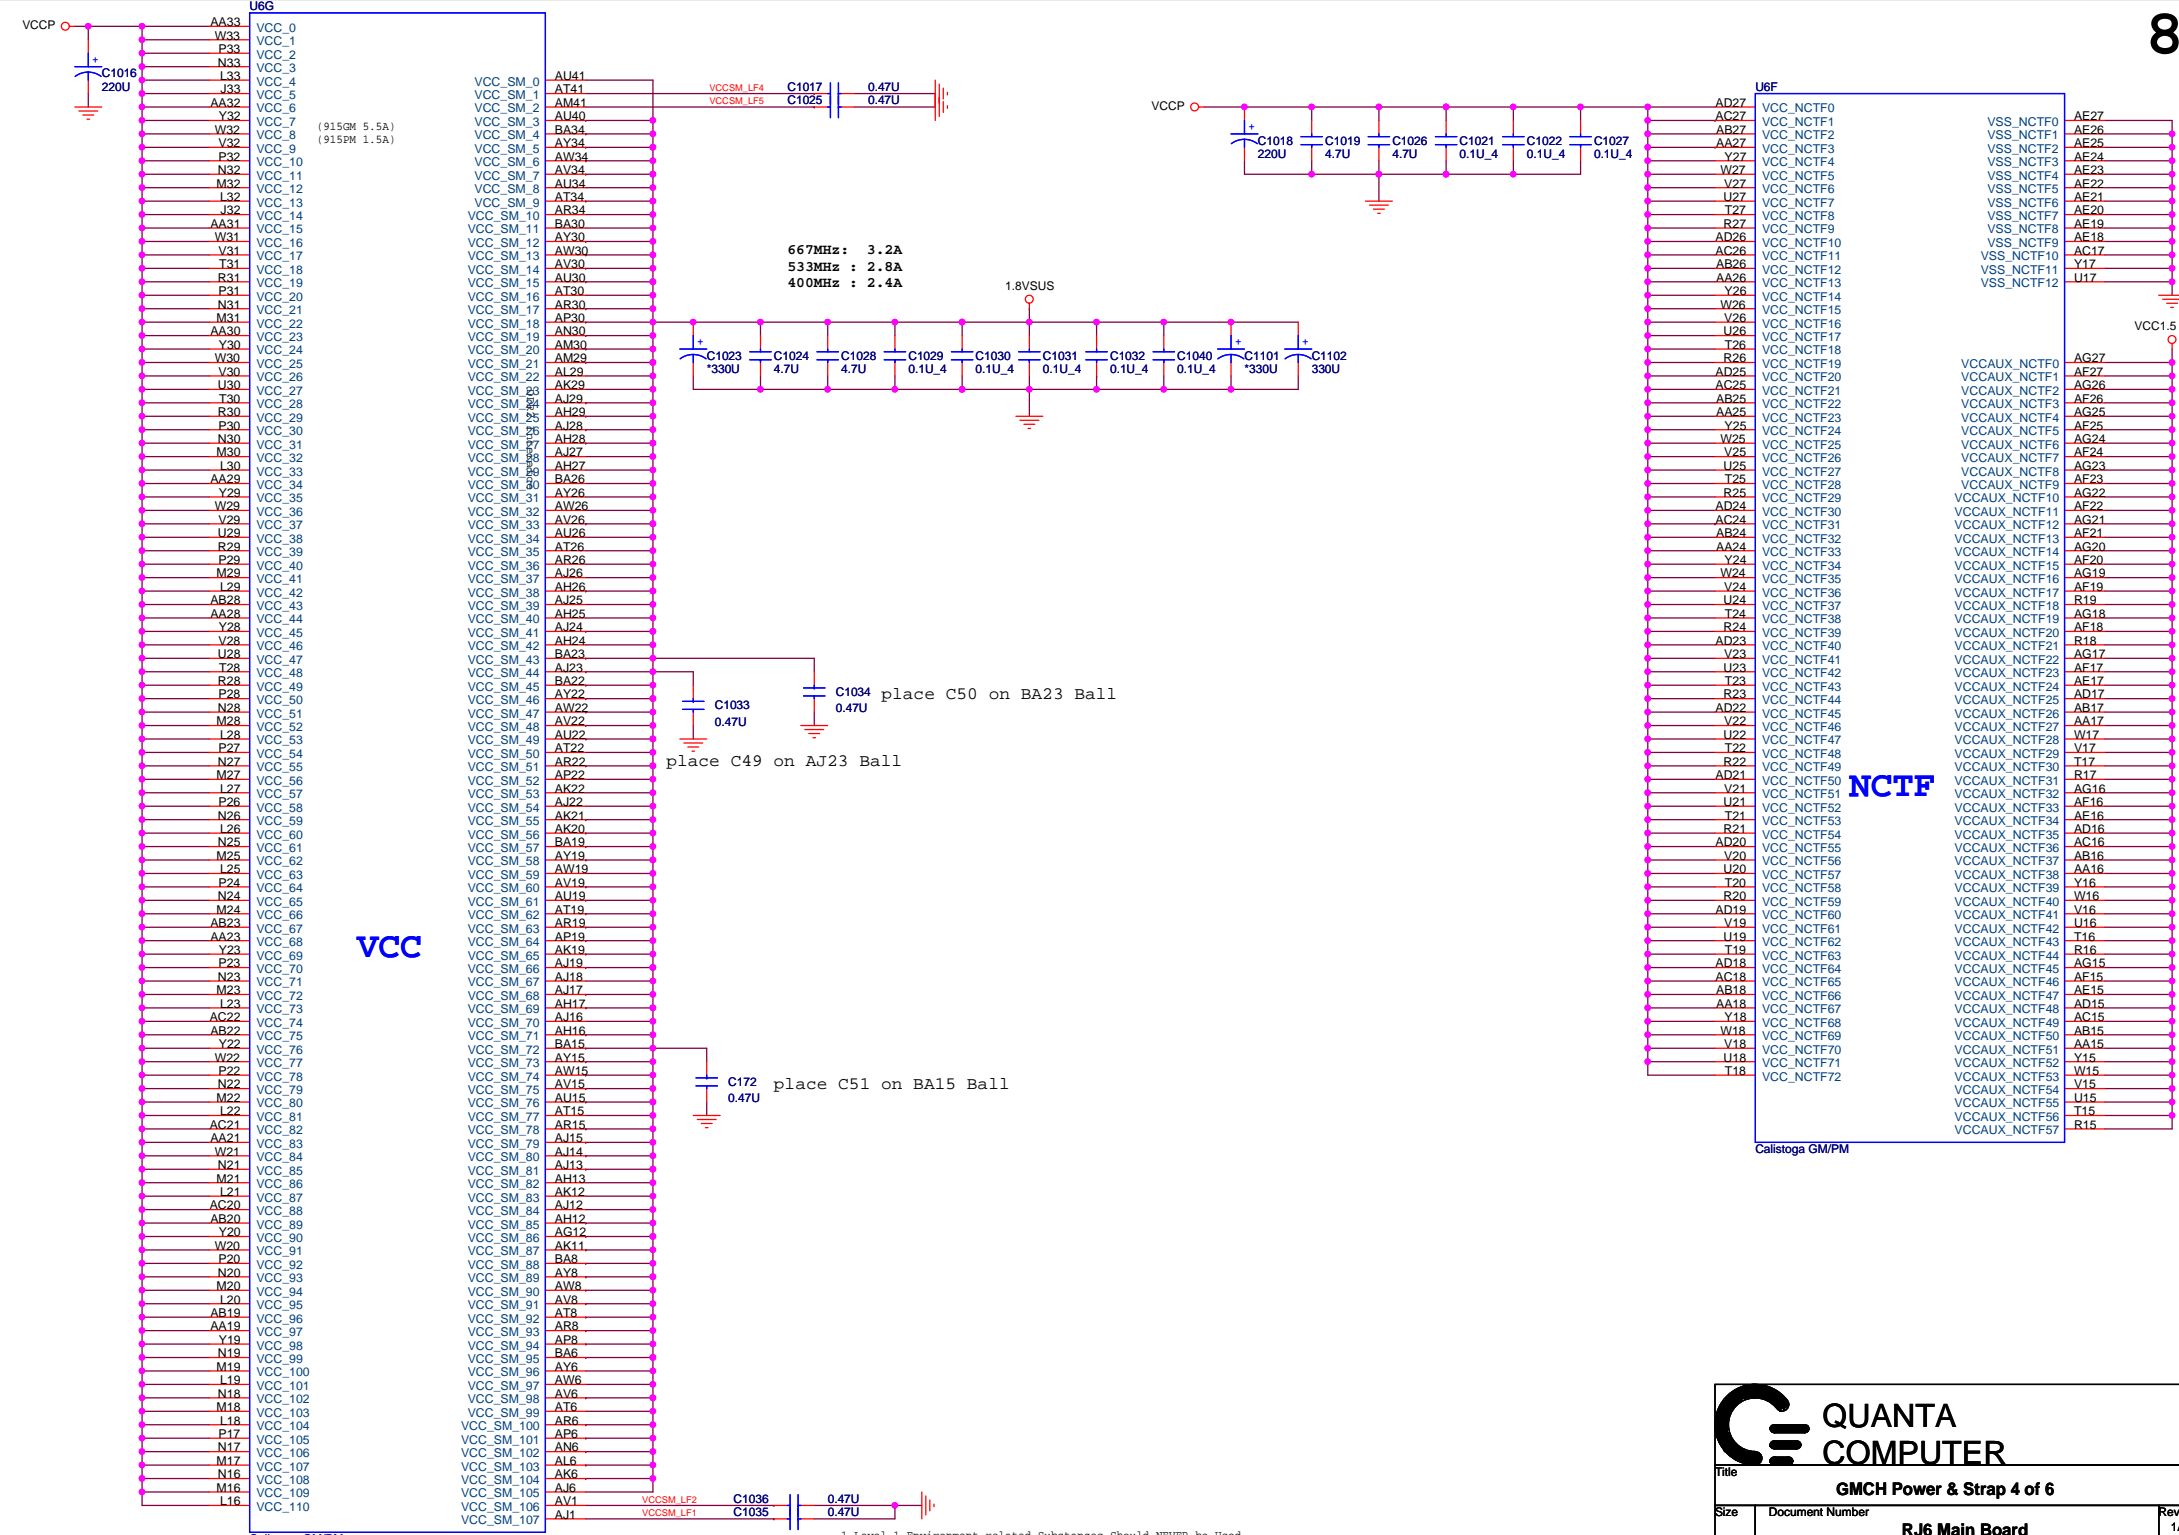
8

VCCP
C1016
220U

U6G

| AA33 | VCC_0 |
|---|---|
| W33 | VCC_1 |
| P33 | VCC_2 |
| N33 | VCC_3 |
| L33 | VCC_4 |
| J33 | VCC_5 |
| AA32 | VCC_6 |
| Y32 | VCC_7 |
| W32 | VCC_8 |
| V32 | VCC_9 |
| P32 | VCC_10 |
| N32 | VCC_11 |
| M32 | VCC_12 |
| L32 | VCC_13 |
| J32 | VCC_14 |
| AA31 | VCC_15 |
| W31 | VCC_16 |
| V31 | VCC_17 |
| T31 | VCC_18 |
| R31 | VCC_19 |
| P31 | VCC_20 |
| N31 | VCC_21 |
| M31 | VCC_22 |
| AA30 | VCC_23 |
| Y30 | VCC_24 |
| W30 | VCC_25 |
| V30 | VCC_26 |
| U30 | VCC_27 |
| T30 | VCC_28 |
| R30 | VCC_29 |
| P30 | VCC_30 |
| N30 | VCC_31 |
| M30 | VCC_32 |
| L30 | VCC_33 |
| AA29 | VCC_34 |
| Y29 | VCC_35 |
| W29 | VCC_36 |
| V29 | VCC_37 |
| U29 | VCC_38 |
| R29 | VCC_39 |
| P29 | VCC_40 |
| M29 | VCC_41 |
| L29 | VCC_42 |
| AB28 | VCC_43 |
| AA28 | VCC_44 |
| Y28 | VCC_45 |
| V28 | VCC_46 |
| U28 | VCC_47 |
| T28 | VCC_48 |
| R28 | VCC_49 |
| P28 | VCC_50 |
| N28 | VCC_51 |
| M28 | VCC_52 |
| L28 | VCC_53 |
| P27 | VCC_54 |
| N27 | VCC_55 |
| M27 | VCC_56 |
| L27 | VCC_57 |
| P26 | VCC_58 |
| N26 | VCC_59 |
| L26 | VCC_60 |
| N25 | VCC_61 |
| M25 | VCC_62 |
| L25 | VCC_63 |
| P24 | VCC_64 |
| N24 | VCC_65 |
| M24 | VCC_66 |
| AB23 | VCC_67 |
| AA23 | VCC_68 |
| Y23 | VCC_69 |
| P23 | VCC_70 |
| N23 | VCC_71 |
| M23 | VCC_72 |
| L23 | VCC_73 |
| AC22 | VCC_74 |
| AB22 | VCC_75 |
| Y22 | VCC_76 |
| W22 | VCC_77 |
| P22 | VCC_78 |
| N22 | VCC_79 |
| M22 | VCC_80 |
| L22 | VCC_81 |
| AC21 | VCC_82 |
| AA21 | VCC_83 |
| W21 | VCC_84 |
| N21 | VCC_85 |
| M21 | VCC_86 |
| L21 | VCC_87 |
| AC20 | VCC_88 |
| AB20 | VCC_89 |
| Y20 | VCC_90 |
| W20 | VCC_91 |
| P20 | VCC_92 |
| N20 | VCC_93 |
| M20 | VCC_94 |
| L20 | VCC_95 |
| AB19 | VCC_96 |
| AA19 | VCC_97 |
| Y19 | VCC_98 |
| N19 | VCC_99 |
| M19 | VCC_100 |
| L19 | VCC_101 |
| N18 | VCC_102 |
| M18 | VCC_103 |
| L18 | VCC_104 |
| P17 | VCC_105 |
| N17 | VCC_106 |
| M17 | VCC_107 |
| N16 | VCC_108 |
| M16 | VCC_109 |
| L16 | VCC_110 |

(915GM 5.5A)
(915PM 1.5A)

VCC

| VCC_SM_0 | AU41 |
|---|---|
| VCC_SM_1 | AT41 |
| VCC_SM_2 | AM41 |
| VCC_SM_3 | AU40 |
| VCC_SM_4 | BA34 |
| VCC_SM_5 | AY34 |
| VCC_SM_6 | AW34 |
| VCC_SM_7 | AV34 |
| VCC_SM_8 | AU34 |
| VCC_SM_9 | AT34 |
| VCC_SM_10 | AR34 |
| VCC_SM_11 | BA30 |
| VCC_SM_12 | AY30 |
| VCC_SM_13 | AW30 |
| VCC_SM_14 | AV30 |
| VCC_SM_15 | AU30 |
| VCC_SM_16 | AT30 |
| VCC_SM_17 | AR30 |
| VCC_SM_18 | AP30 |
| VCC_SM_19 | AN30 |
| VCC_SM_20 | AM30 |
| VCC_SM_21 | AM29 |
| VCC_SM_22 | AL29 |
| VCC_SM_23 | AK29 |
| VCC_SM_24 | AJ29 |
| VCC_SM_25 | AH29 |
| VCC_SM_26 | AJ28 |
| VCC_SM_27 | AH28 |
| VCC_SM_28 | AJ27 |
| VCC_SM_29 | AH27 |
| VCC_SM_30 | BA26 |
| VCC_SM_31 | AY26 |
| VCC_SM_32 | AW26 |
| VCC_SM_33 | AV26 |
| VCC_SM_34 | AU26 |
| VCC_SM_35 | AT26 |
| VCC_SM_36 | AR26 |
| VCC_SM_37 | AJ26 |
| VCC_SM_38 | AH26 |
| VCC_SM_39 | AJ25 |
| VCC_SM_40 | AH25 |
| VCC_SM_41 | AJ24 |
| VCC_SM_42 | AH24 |
| VCC_SM_43 | BA23 |
| VCC_SM_44 | AJ23 |
| VCC_SM_45 | BA22 |
| VCC_SM_46 | AY22 |
| VCC_SM_47 | AW22 |
| VCC_SM_48 | AV22 |
| VCC_SM_49 | AU22 |
| VCC_SM_50 | AT22 |
| VCC_SM_51 | AR22 |
| VCC_SM_52 | AP22 |
| VCC_SM_53 | AK22 |
| VCC_SM_54 | AJ22 |
| VCC_SM_55 | AK21 |
| VCC_SM_56 | AK20 |
| VCC_SM_57 | BA19 |
| VCC_SM_58 | AY19 |
| VCC_SM_59 | AW19 |
| VCC_SM_60 | AV19 |
| VCC_SM_61 | AU19 |
| VCC_SM_62 | AT19 |
| VCC_SM_63 | AR19 |
| VCC_SM_64 | AP19 |
| VCC_SM_65 | AK19 |
| VCC_SM_66 | AJ19 |
| VCC_SM_67 | AJ18 |
| VCC_SM_68 | AJ17 |
| VCC_SM_69 | AH17 |
| VCC_SM_70 | AJ16 |
| VCC_SM_71 | AH16 |
| VCC_SM_72 | BA15 |
| VCC_SM_73 | AY15 |
| VCC_SM_74 | AW15 |
| VCC_SM_75 | AV15 |
| VCC_SM_76 | AU15 |
| VCC_SM_77 | AT15 |
| VCC_SM_78 | AR15 |
| VCC_SM_79 | AJ15 |
| VCC_SM_80 | AJ14 |
| VCC_SM_81 | AJ13 |
| VCC_SM_82 | AH13 |
| VCC_SM_83 | AK12 |
| VCC_SM_84 | AJ12 |
| VCC_SM_85 | AH12 |
| VCC_SM_86 | AG12 |
| VCC_SM_87 | AK11 |
| VCC_SM_88 | BA8 |
| VCC_SM_89 | AY8 |
| VCC_SM_90 | AW8 |
| VCC_SM_91 | AV8 |
| VCC_SM_92 | AT8 |
| VCC_SM_93 | AR8 |
| VCC_SM_94 | AP8 |
| VCC_SM_95 | BA6 |
| VCC_SM_96 | AY6 |
| VCC_SM_97 | AW6 |
| VCC_SM_98 | AV6 |
| VCC_SM_99 | AT6 |
| VCC_SM_100 | AR6 |
| VCC_SM_101 | AP6 |
| VCC_SM_102 | AN6 |
| VCC_SM_103 | AL6 |
| VCC_SM_104 | AK6 |
| VCC_SM_105 | AJ6 |
| VCC_SM_106 | AV1 |
| VCC_SM_107 | AJ1 |

VCCSM_LF4 C1017 0.47U
VCCSM_LF5 C1025 0.47U

667MHz: 3.2A
533MHz : 2.8A
400MHz : 2.4A

1.8VSUS
C1023 *330U
C1024 4.7U
C1028 4.7U
C1029 0.1U_4
C1030 0.1U_4
C1031 0.1U_4
C1032 0.1U_4
C1040 0.1U_4
C1101 *330U
C1102 330U

C1033 0.47U
C1034 0.47U
place C50 on BA23 Ball
place C49 on AJ23 Ball

C172 0.47U
place C51 on BA15 Ball

VCCSM_LF2 C1036 0.47U
VCCSM_LF1 C1035 0.47U

VCCP
C1018 220U
C1019 4.7U
C1026 4.7U
C1021 0.1U_4
C1022 0.1U_4
C1027 0.1U_4

U6F

| AD27 | VCC_NCTF0 |
|---|---|
| AC27 | VCC_NCTF1 |
| AB27 | VCC_NCTF2 |
| AA27 | VCC_NCTF3 |
| Y27 | VCC_NCTF4 |
| W27 | VCC_NCTF5 |
| V27 | VCC_NCTF6 |
| U27 | VCC_NCTF7 |
| T27 | VCC_NCTF8 |
| R27 | VCC_NCTF9 |
| AD26 | VCC_NCTF10 |
| AC26 | VCC_NCTF11 |
| AB26 | VCC_NCTF12 |
| AA26 | VCC_NCTF13 |
| Y26 | VCC_NCTF14 |
| W26 | VCC_NCTF15 |
| V26 | VCC_NCTF16 |
| U26 | VCC_NCTF17 |
| T26 | VCC_NCTF18 |
| R26 | VCC_NCTF19 |
| AD25 | VCC_NCTF20 |
| AC25 | VCC_NCTF21 |
| AB25 | VCC_NCTF22 |
| AA25 | VCC_NCTF23 |
| Y25 | VCC_NCTF24 |
| W25 | VCC_NCTF25 |
| V25 | VCC_NCTF26 |
| U25 | VCC_NCTF27 |
| T25 | VCC_NCTF28 |
| R25 | VCC_NCTF29 |
| AD24 | VCC_NCTF30 |
| AC24 | VCC_NCTF31 |
| AB24 | VCC_NCTF32 |
| AA24 | VCC_NCTF33 |
| Y24 | VCC_NCTF34 |
| W24 | VCC_NCTF35 |
| V24 | VCC_NCTF36 |
| U24 | VCC_NCTF37 |
| T24 | VCC_NCTF38 |
| R24 | VCC_NCTF39 |
| AD23 | VCC_NCTF40 |
| V23 | VCC_NCTF41 |
| U23 | VCC_NCTF42 |
| T23 | VCC_NCTF43 |
| R23 | VCC_NCTF44 |
| AD22 | VCC_NCTF45 |
| V22 | VCC_NCTF46 |
| U22 | VCC_NCTF47 |
| T22 | VCC_NCTF48 |
| R22 | VCC_NCTF49 |
| AD21 | VCC_NCTF50 |
| V21 | VCC_NCTF51 |
| U21 | VCC_NCTF52 |
| T21 | VCC_NCTF53 |
| R21 | VCC_NCTF54 |
| AD20 | VCC_NCTF55 |
| V20 | VCC_NCTF56 |
| U20 | VCC_NCTF57 |
| T20 | VCC_NCTF58 |
| R20 | VCC_NCTF59 |
| AD19 | VCC_NCTF60 |
| V19 | VCC_NCTF61 |
| U19 | VCC_NCTF62 |
| T19 | VCC_NCTF63 |
| AD18 | VCC_NCTF64 |
| AC18 | VCC_NCTF65 |
| AB18 | VCC_NCTF66 |
| AA18 | VCC_NCTF67 |
| Y18 | VCC_NCTF68 |
| W18 | VCC_NCTF69 |
| V18 | VCC_NCTF70 |
| U18 | VCC_NCTF71 |
| T18 | VCC_NCTF72 |

| VSS_NCTF0 | AE27 |
|---|---|
| VSS_NCTF1 | AE26 |
| VSS_NCTF2 | AE25 |
| VSS_NCTF3 | AE24 |
| VSS_NCTF4 | AE23 |
| VSS_NCTF5 | AE22 |
| VSS_NCTF6 | AE21 |
| VSS_NCTF7 | AE20 |
| VSS_NCTF8 | AE19 |
| VSS_NCTF9 | AE18 |
| VSS_NCTF10 | AC17 |
| VSS_NCTF11 | Y17 |
| VSS_NCTF12 | U17 |

VCC1.5

| VCCAUX_NCTF0 | AG27 |
|---|---|
| VCCAUX_NCTF1 | AF27 |
| VCCAUX_NCTF2 | AG26 |
| VCCAUX_NCTF3 | AF26 |
| VCCAUX_NCTF4 | AG25 |
| VCCAUX_NCTF5 | AF25 |
| VCCAUX_NCTF6 | AG24 |
| VCCAUX_NCTF7 | AF24 |
| VCCAUX_NCTF8 | AG23 |
| VCCAUX_NCTF9 | AF23 |
| VCCAUX_NCTF10 | AG22 |
| VCCAUX_NCTF11 | AF22 |
| VCCAUX_NCTF12 | AG21 |
| VCCAUX_NCTF13 | AF21 |
| VCCAUX_NCTF14 | AG20 |
| VCCAUX_NCTF15 | AF20 |
| VCCAUX_NCTF16 | AG19 |
| VCCAUX_NCTF17 | AF19 |
| VCCAUX_NCTF18 | R19 |
| VCCAUX_NCTF19 | AG18 |
| VCCAUX_NCTF20 | AF18 |
| VCCAUX_NCTF21 | R18 |
| VCCAUX_NCTF22 | AG17 |
| VCCAUX_NCTF23 | AF17 |
| VCCAUX_NCTF24 | AE17 |
| VCCAUX_NCTF25 | AD17 |
| VCCAUX_NCTF26 | AB17 |
| VCCAUX_NCTF27 | AA17 |
| VCCAUX_NCTF28 | W17 |
| VCCAUX_NCTF29 | V17 |
| VCCAUX_NCTF30 | T17 |
| VCCAUX_NCTF31 | R17 |
| VCCAUX_NCTF32 | AG16 |
| VCCAUX_NCTF33 | AF16 |
| VCCAUX_NCTF34 | AE16 |
| VCCAUX_NCTF35 | AD16 |
| VCCAUX_NCTF36 | AC16 |
| VCCAUX_NCTF37 | AB16 |
| VCCAUX_NCTF38 | AA16 |
| VCCAUX_NCTF39 | Y16 |
| VCCAUX_NCTF40 | W16 |
| VCCAUX_NCTF41 | V16 |
| VCCAUX_NCTF42 | U16 |
| VCCAUX_NCTF43 | T16 |
| VCCAUX_NCTF44 | R16 |
| VCCAUX_NCTF45 | AG15 |
| VCCAUX_NCTF46 | AF15 |
| VCCAUX_NCTF47 | AE15 |
| VCCAUX_NCTF48 | AD15 |
| VCCAUX_NCTF49 | AC15 |
| VCCAUX_NCTF50 | AB15 |
| VCCAUX_NCTF51 | AA15 |
| VCCAUX_NCTF52 | Y15 |
| VCCAUX_NCTF53 | W15 |
| VCCAUX_NCTF54 | V15 |
| VCCAUX_NCTF55 | U15 |
| VCCAUX_NCTF56 | T15 |
| VCCAUX_NCTF57 | R15 |

NCTF
Calistoga GM/PM

QUANTA COMPUTER
Title
GMCH Power & Strap 4 of 6
Size Document Number Rev
RJ6 Main Board
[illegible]